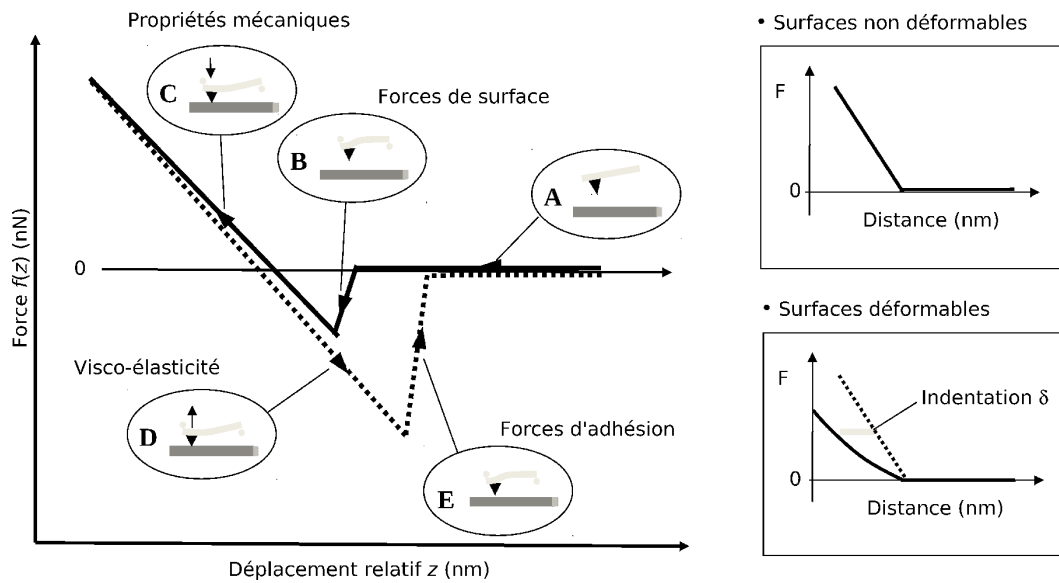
Propriétés mécaniques

C

Forces de surface

B

A

Force $f(z)$ (nN)

0

Visco-élasticité

D

Forces d'adhésion

E

Déplacement relatif $z$ (nm)

• Surfaces non déformables

F

0

Distance (nm)

• Surfaces déformables

F

Indentation δ

0

Distance (nm)